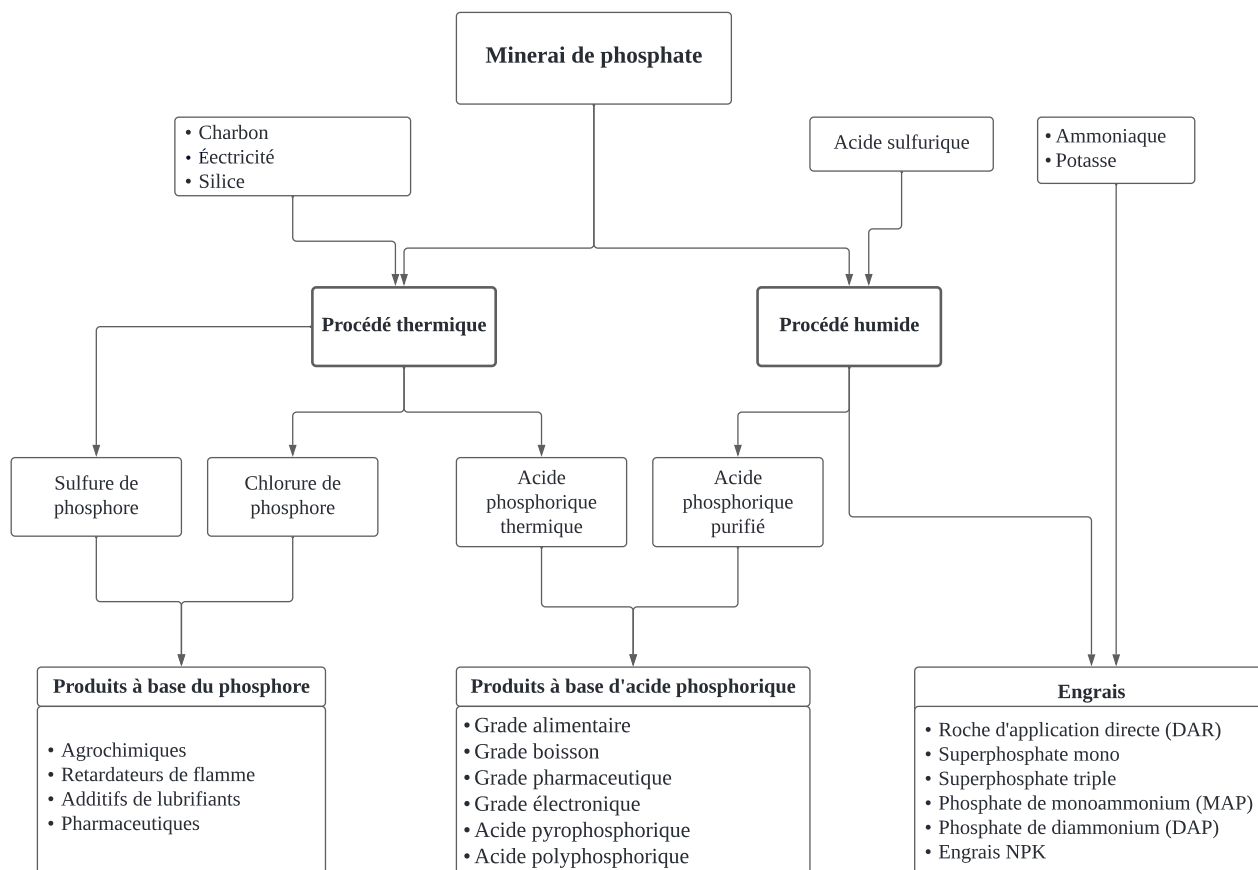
Minerai de phosphate

• Charbon
• Éectricité
• Silice

Acide sulfurique

• Ammoniaque
• Potasse

Procédé thermique

Procédé humide

Sulfure de phosphore

Chlorure de phosphore

Acide phosphorique thermique

Acide phosphorique purifié

Produits à base du phosphore

• Agrochimiques
• Retardateurs de flamme
• Additifs de lubrifiants
• Pharmaceutiques

Produits à base d'acide phosphorique

• Grade alimentaire
• Grade boisson
• Grade pharmaceutique
• Grade électronique
• Acide pyrophosphorique
• Acide polyphosphorique

Engrais

• Roche d'application directe (DAR)
• Superphosphate mono
• Superphosphate triple
• Phosphate de monoammonium (MAP)
• Phosphate de diammonium (DAP)
• Engrais NPK